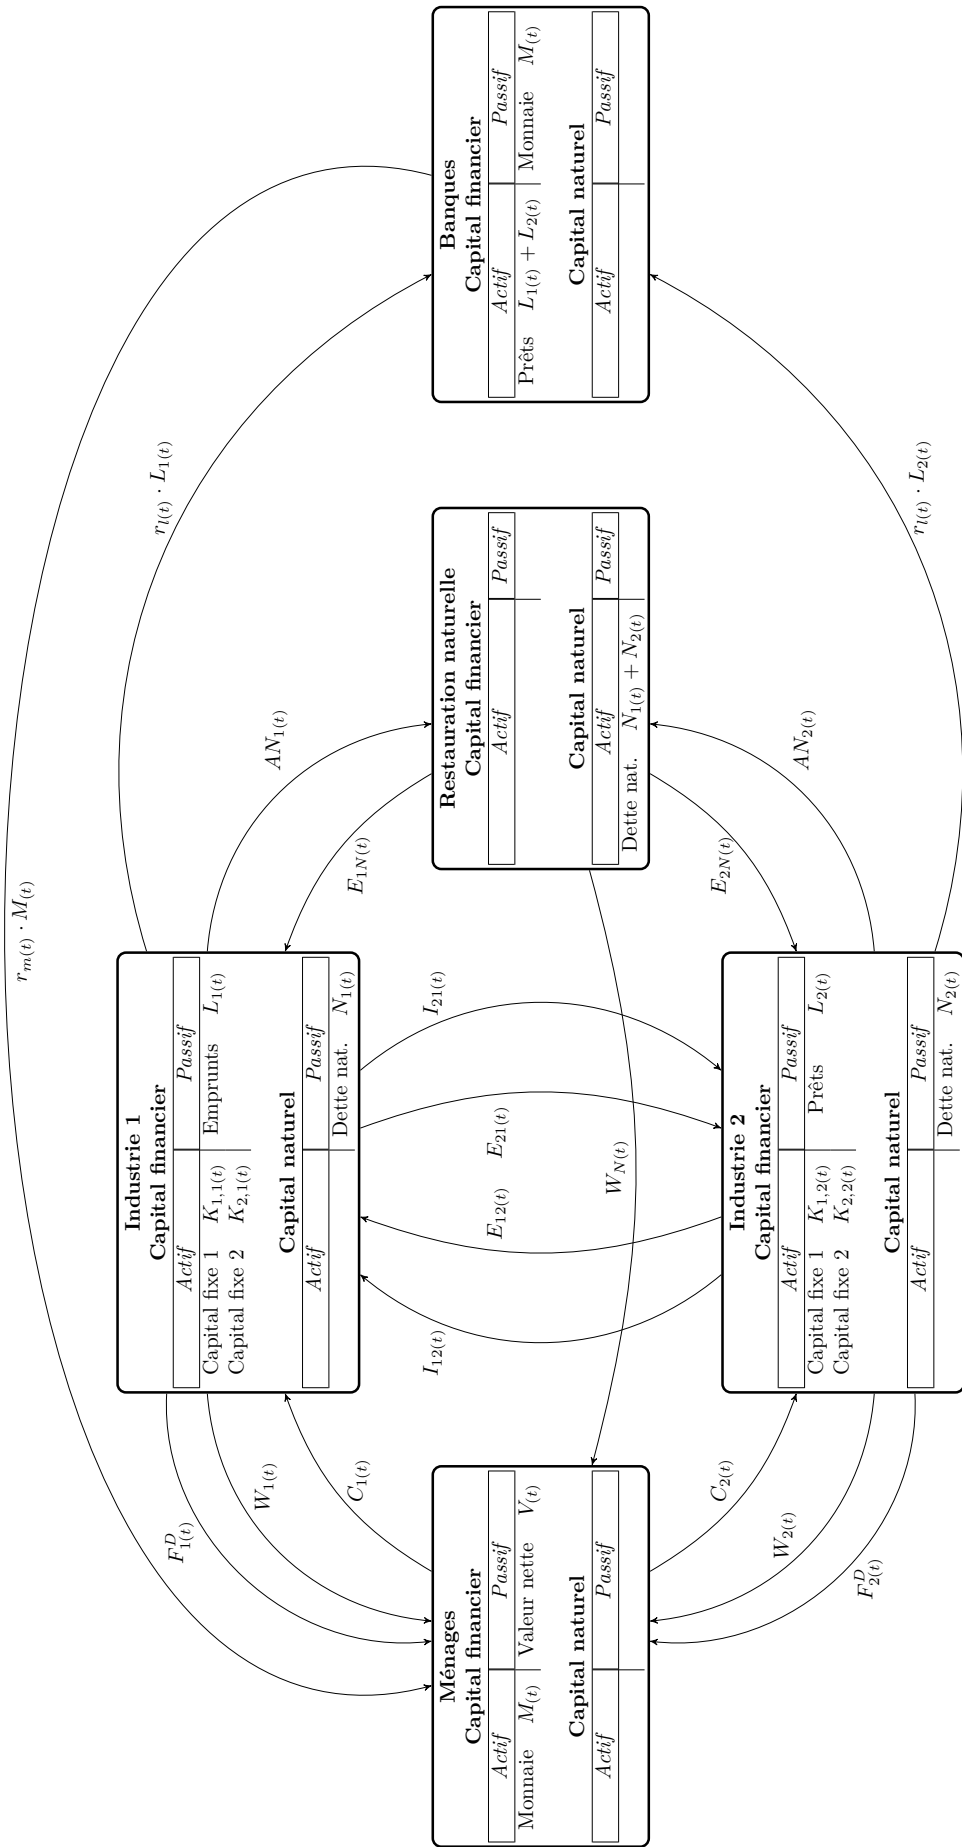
Ménages
Capital financier

| Actif | | Passif | |
|---|---|---|---|
| Monnaie | $M_{(t)}$ | Valeur nette | $V_{(t)}$ |

Capital naturel

| Actif | Passif |
|---|---|
| | |

Industrie 1
Capital financier

| Actif | | Passif | |
|---|---|---|---|
| Capital fixe 1 | $K_{1,1(t)}$ | Emprunts | $L_{1(t)}$ |
| Capital fixe 2 | $K_{2,1(t)}$ | | |

Capital naturel

| Actif | Passif | |
|---|---|---|
| | Dette nat. | $N_{1(t)}$ |

Restauration naturelle
Capital financier

| Actif | Passif |
|---|---|
| | |

Capital naturel

| Actif | | Passif |
|---|---|---|
| Dette nat. | $N_{1(t)} + N_{2(t)}$ | |

Banques
Capital financier

| Actif | | Passif | |
|---|---|---|---|
| Prêts | $L_{1(t)} + L_{2(t)}$ | Monnaie | $M_{(t)}$ |

Capital naturel

| Actif | Passif |
|---|---|
| | |

Industrie 2
Capital financier

| Actif | | Passif | |
|---|---|---|---|
| Capital fixe 1 | $K_{1,2(t)}$ | Prêts | $L_{2(t)}$ |
| Capital fixe 2 | $K_{2,2(t)}$ | | |

Capital naturel

| Actif | Passif | |
|---|---|---|
| | Dette nat. | $N_{2(t)}$ |

$r_{m(t)} \cdot M_{(t)}$
$r_{l(t)} \cdot L_{1(t)}$
$r_{l(t)} \cdot L_{2(t)}$
$AN_{1(t)}$
$AN_{2(t)}$
$E_{1N(t)}$
$E_{2N(t)}$
$I_{21(t)}$
$E_{21(t)}$
$E_{12(t)}$
$I_{12(t)}$
$W_{N(t)}$
$F^D_{1(t)}$
$W_{1(t)}$
$C_{1(t)}$
$C_{2(t)}$
$W_{2(t)}$
$F^D_{2(t)}$